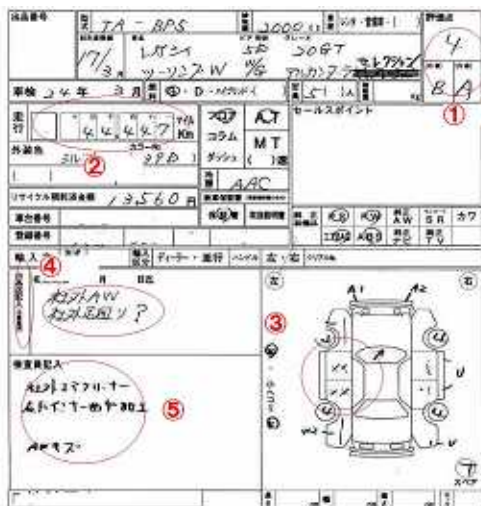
出品番号

TA - BPS

2000

17/3

レガシィ ツーリングW

5D

20GT

セレクション

4

B A

①

車検 24 年 3 月

D・AW

走行 44,447 Km

AT

MT

AAC

外装色 シル

②

リサイクル預託金額 13,560 円

セールスポイント

④

③

ナビ AW

ナビ配線?

検査員記入

⑤

ドアミラー

キズ

A1

A2

U

W2